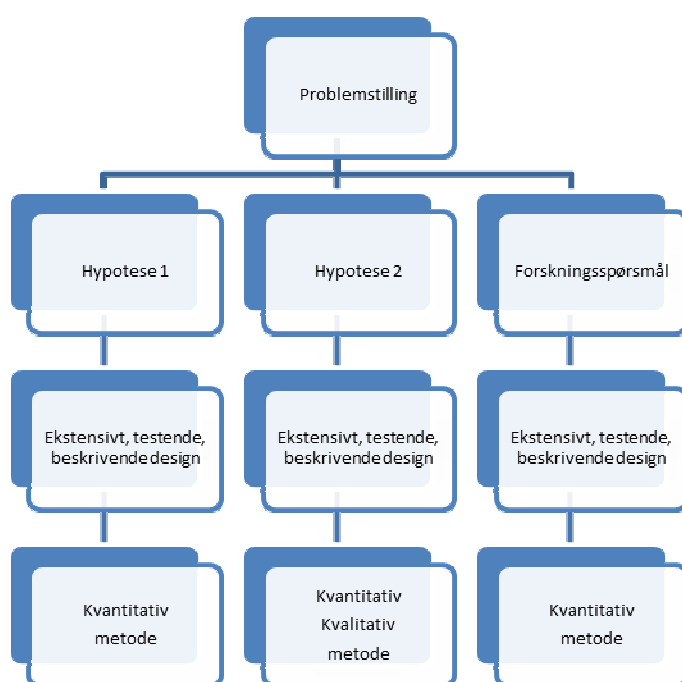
Problemstilling

Hypotese 1

Hypotese 2

Forskningsspørsmål

Ekstensivt, testende, beskrivende design

Ekstensivt, testende, beskrivende design

Ekstensivt, testende, beskrivende design

Kvantitativ metode

Kvantitativ Kvalitativ metode

Kvantitativ metode